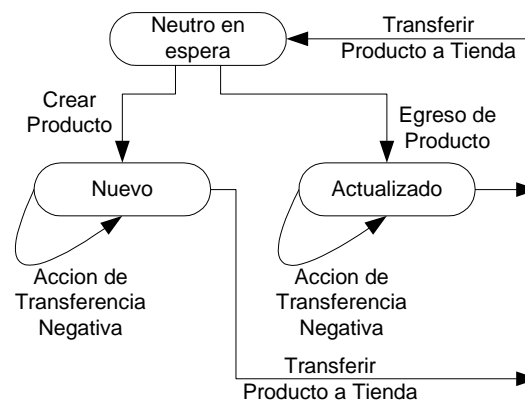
Neutro en espera

Transferir Producto a Tienda

Crear Producto

Egreso de Producto

Nuevo

Actualizado

Accion de Transferencia Negativa

Accion de Transferencia Negativa

Transferir Producto a Tienda